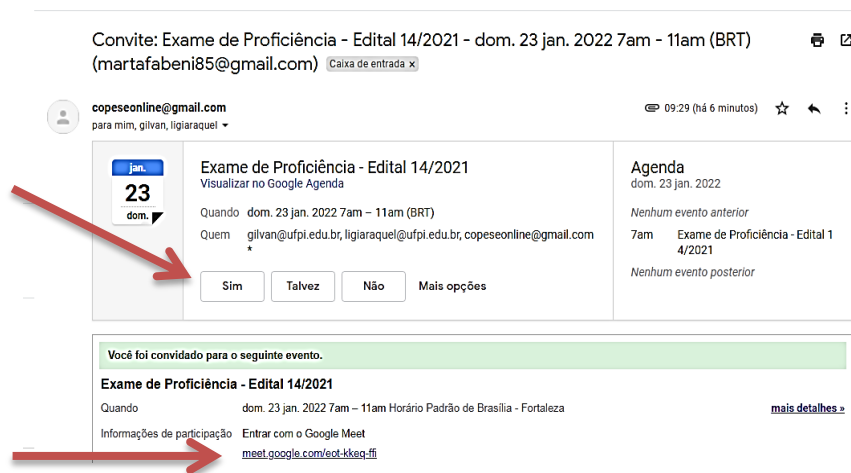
Convite: Exame de Proficiência - Edital 14/2021 - dom. 23 jan. 2022 7am - 11am (BRT) (martafabeni85@gmail.com) Caixa de entrada ×

copeseonline@gmail.com
para mim, gilvan, ligiaraquel

09:29 (há 6 minutos)

jan.
23
dom.

Exame de Proficiência - Edital 14/2021
Visualizar no Google Agenda

Quando dom. 23 jan. 2022 7am – 11am (BRT)
Quem gilvan@ufpi.edu.br, ligiaraquel@ufpi.edu.br, copeseonline@gmail.com *

Sim Talvez Não Mais opções

Agenda
dom. 23 jan. 2022

Nenhum evento anterior
7am Exame de Proficiência - Edital 14/2021
Nenhum evento posterior

Você foi convidado para o seguinte evento.

Exame de Proficiência - Edital 14/2021

Quando dom. 23 jan. 2022 7am – 11am Horário Padrão de Brasília - Fortaleza mais detalhes »

Informações de participação Entrar com o Google Meet
meet.google.com/eot-kkeq-ffi